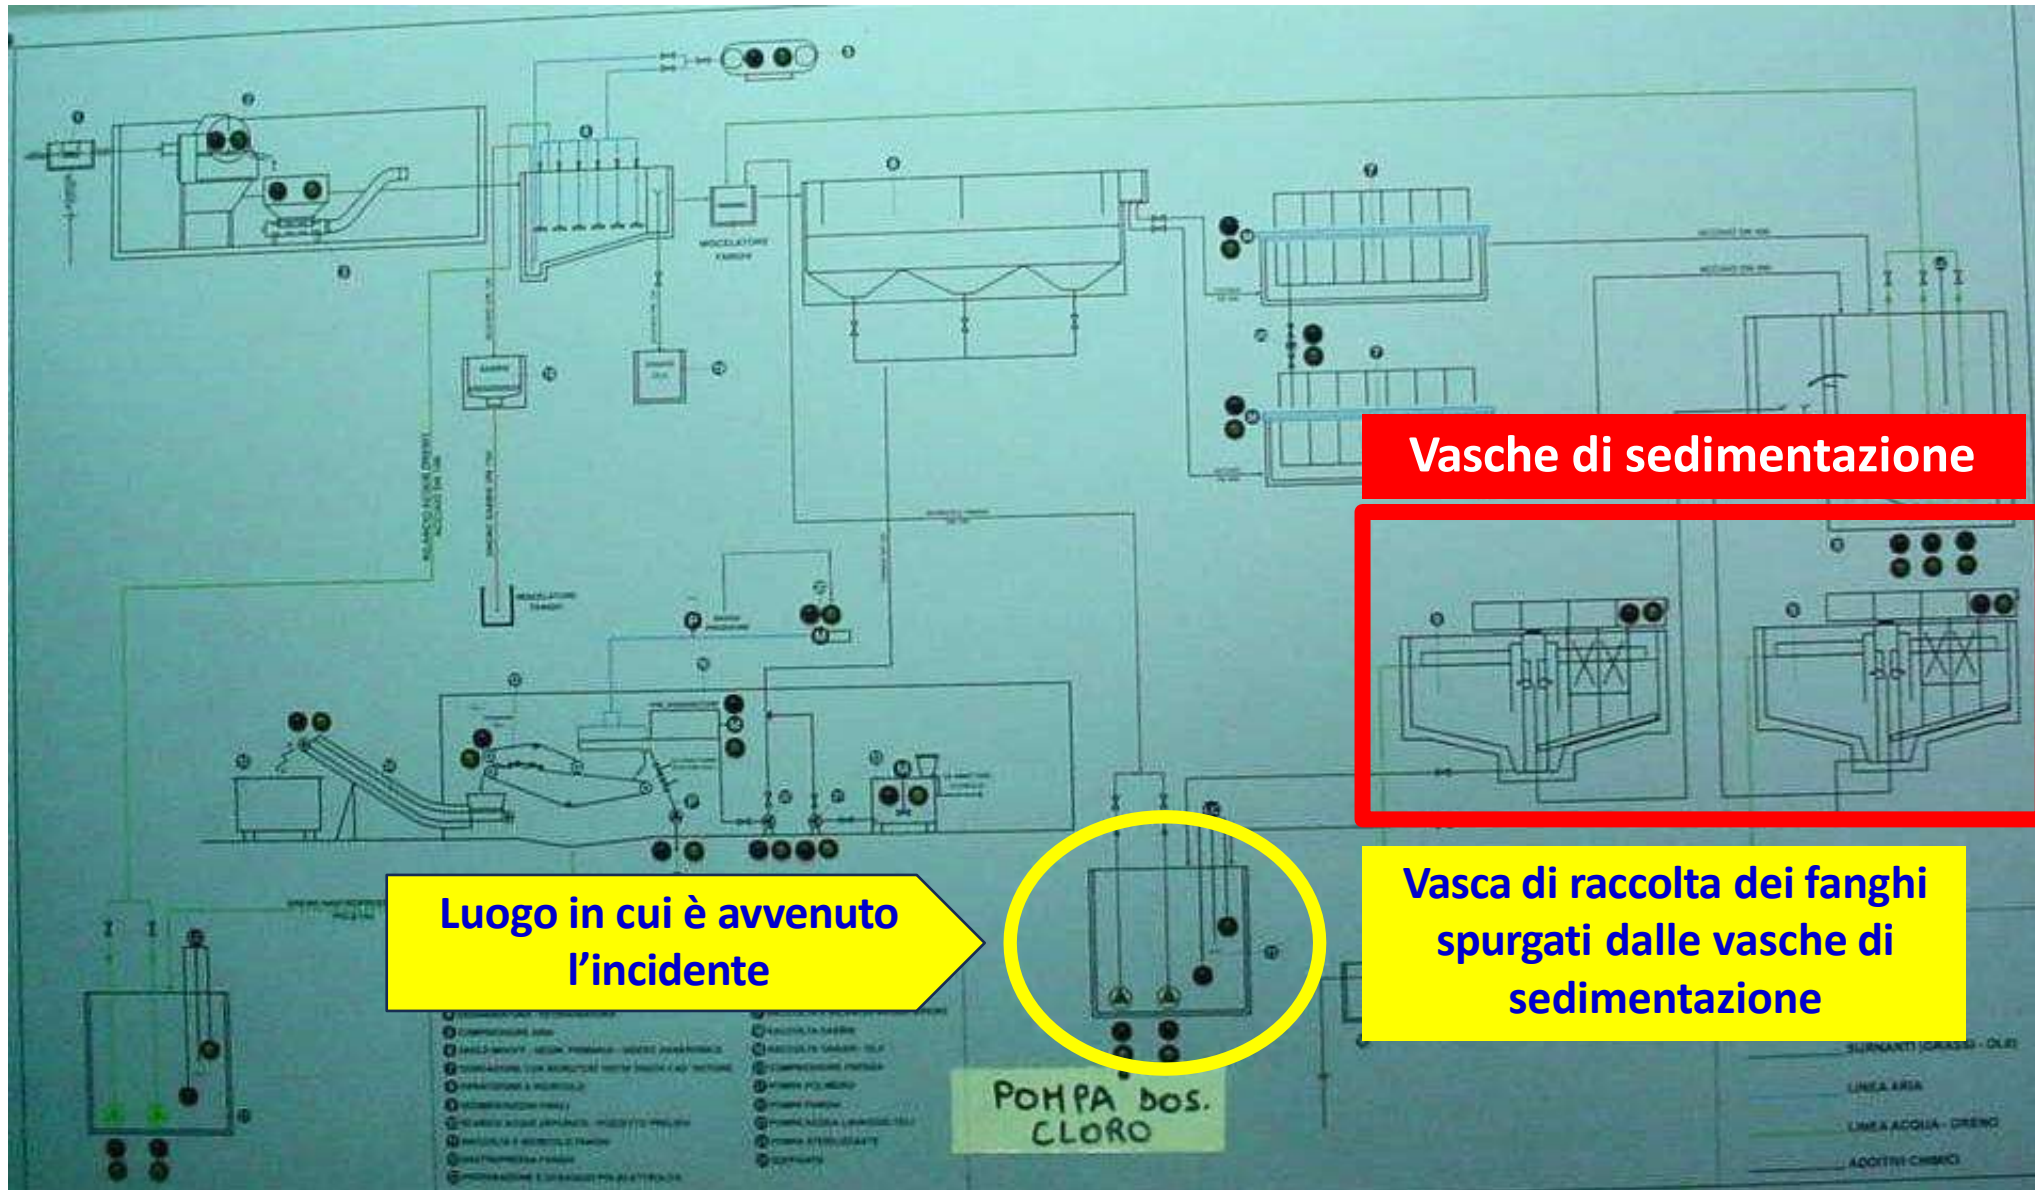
Vasche di sedimentazione

Luogo in cui è avvenuto l'incidente

Vasca di raccolta dei fanghi spurgati dalle vasche di sedimentazione

POMPA DOS. CLORO

MISCELATORE FANGHI

SURNANTI (GRASSI - OLI)

LINEA ARIA

LINEA ACQUA - DRENO

ADDITIVI CHIMICI